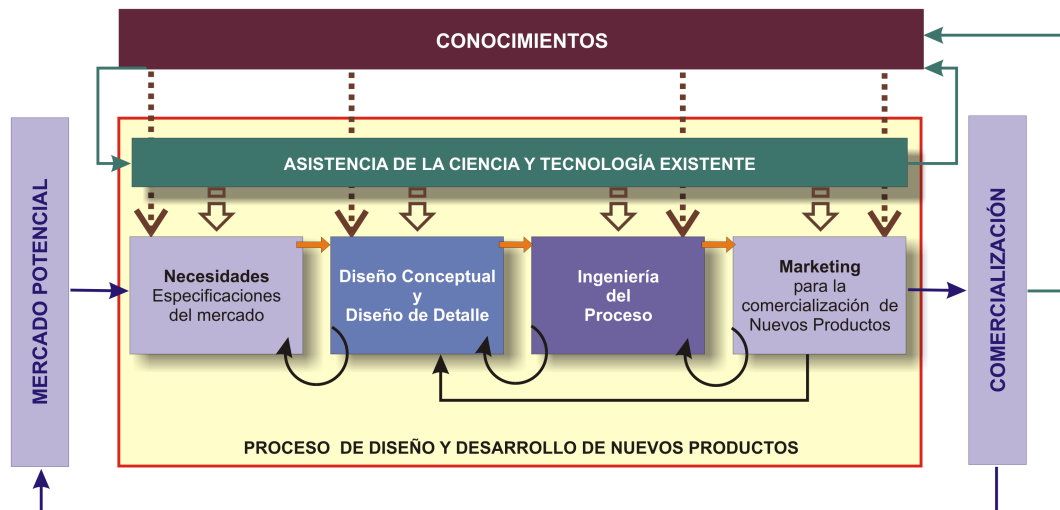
CONOCIMIENTOS

ASISTENCIA DE LA CIENCIA Y TECNOLOGÍA EXISTENTE

MERCADO POTENCIAL

Necesidades
Especificaciones del mercado

Diseño Conceptual y Diseño de Detalle

Ingeniería del Proceso

Marketing para la comercialización de Nuevos Productos

COMERCIALIZACIÓN

PROCESO DE DISEÑO Y DESARROLLO DE NUEVOS PRODUCTOS